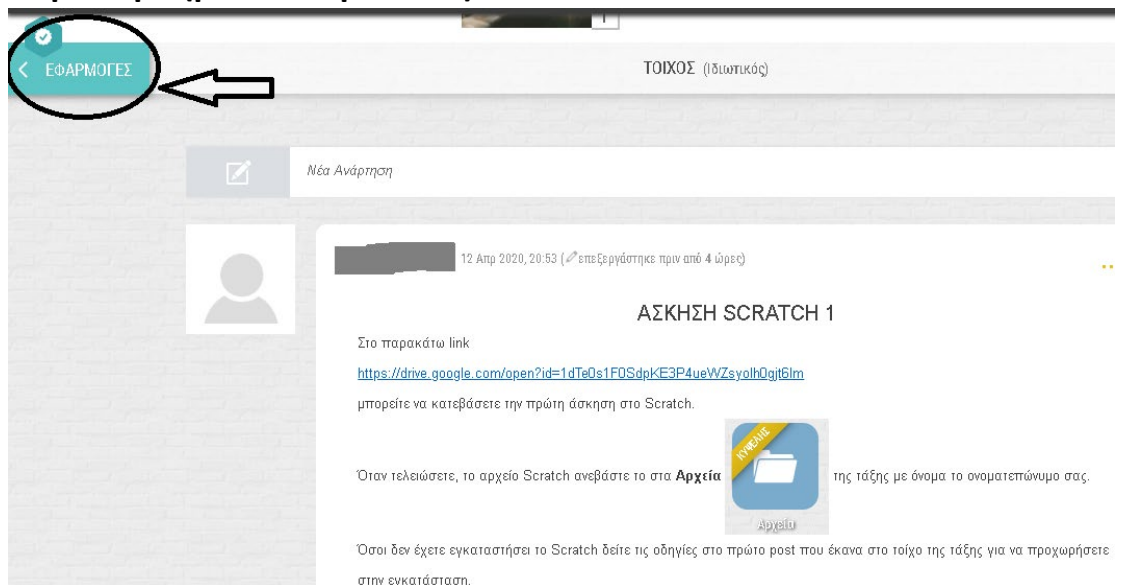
< ΕΦΑΡΜΟΓΕΣ

ΤΟΙΧΟΣ (Ιδιωτικός)

Νέα Ανάρτηση

12 Απρ 2020, 20:53 (επεξεργάστηκε πριν από 4 ώρες)

ΑΣΚΗΣΗ SCRATCH 1

Στο παρακάτω link

https://drive.google.com/open?id=1dTe0s1F0SdpKE3P4ueWZsyolh0gjt6lm

μπορείτε να κατεβάσετε την πρώτη άσκηση στο Scratch.

Όταν τελειώσετε, το αρχείο Scratch ανεβάστε το στα **Αρχεία** ΚΥΨΕΛΙΣ Αρχεία της τάξης με όνομα το ονοματεπώνυμο σας.

Όσοι δεν έχετε εγκαταστήσει το Scratch δείτε τις οδηγίες στο πρώτο post που έκανα στο τοίχο της τάξης για να προχωρήσετε στην εγκατάσταση.